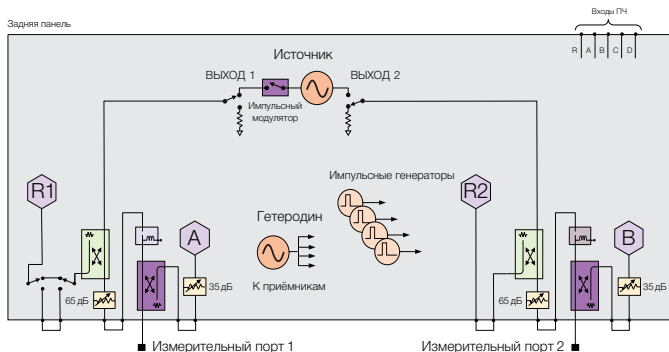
Задняя панель

Входы ПЧ

R A B C D

Источник

ВЫХОД 1

ВЫХОД 2

Импульсный модулятор

Импульсные генераторы

R1

R2

A

B

Гетеродин

К приёмникам

65 дБ

35 дБ

65 дБ

35 дБ

Измерительный порт 1

Измерительный порт 2